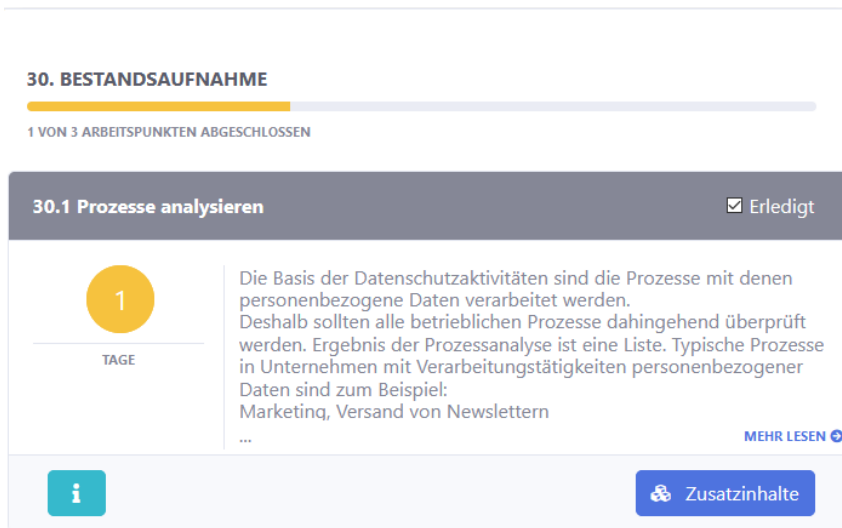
30. BESTANDSAUFNAHME

1 VON 3 ARBEITSPUNKTEN ABGESCHLOSSEN

30.1 Prozesse analysieren

Erledigt

1

TAGE

Die Basis der Datenschutzaktivitäten sind die Prozesse mit denen personenbezogene Daten verarbeitet werden.
Deshalb sollten alle betrieblichen Prozesse dahingehend überprüft werden. Ergebnis der Prozessanalyse ist eine Liste. Typische Prozesse in Unternehmen mit Verarbeitungstätigkeiten personenbezogener Daten sind zum Beispiel:
Marketing, Versand von Newslettern
...

MEHR LESEN

i

Zusatzinhalte